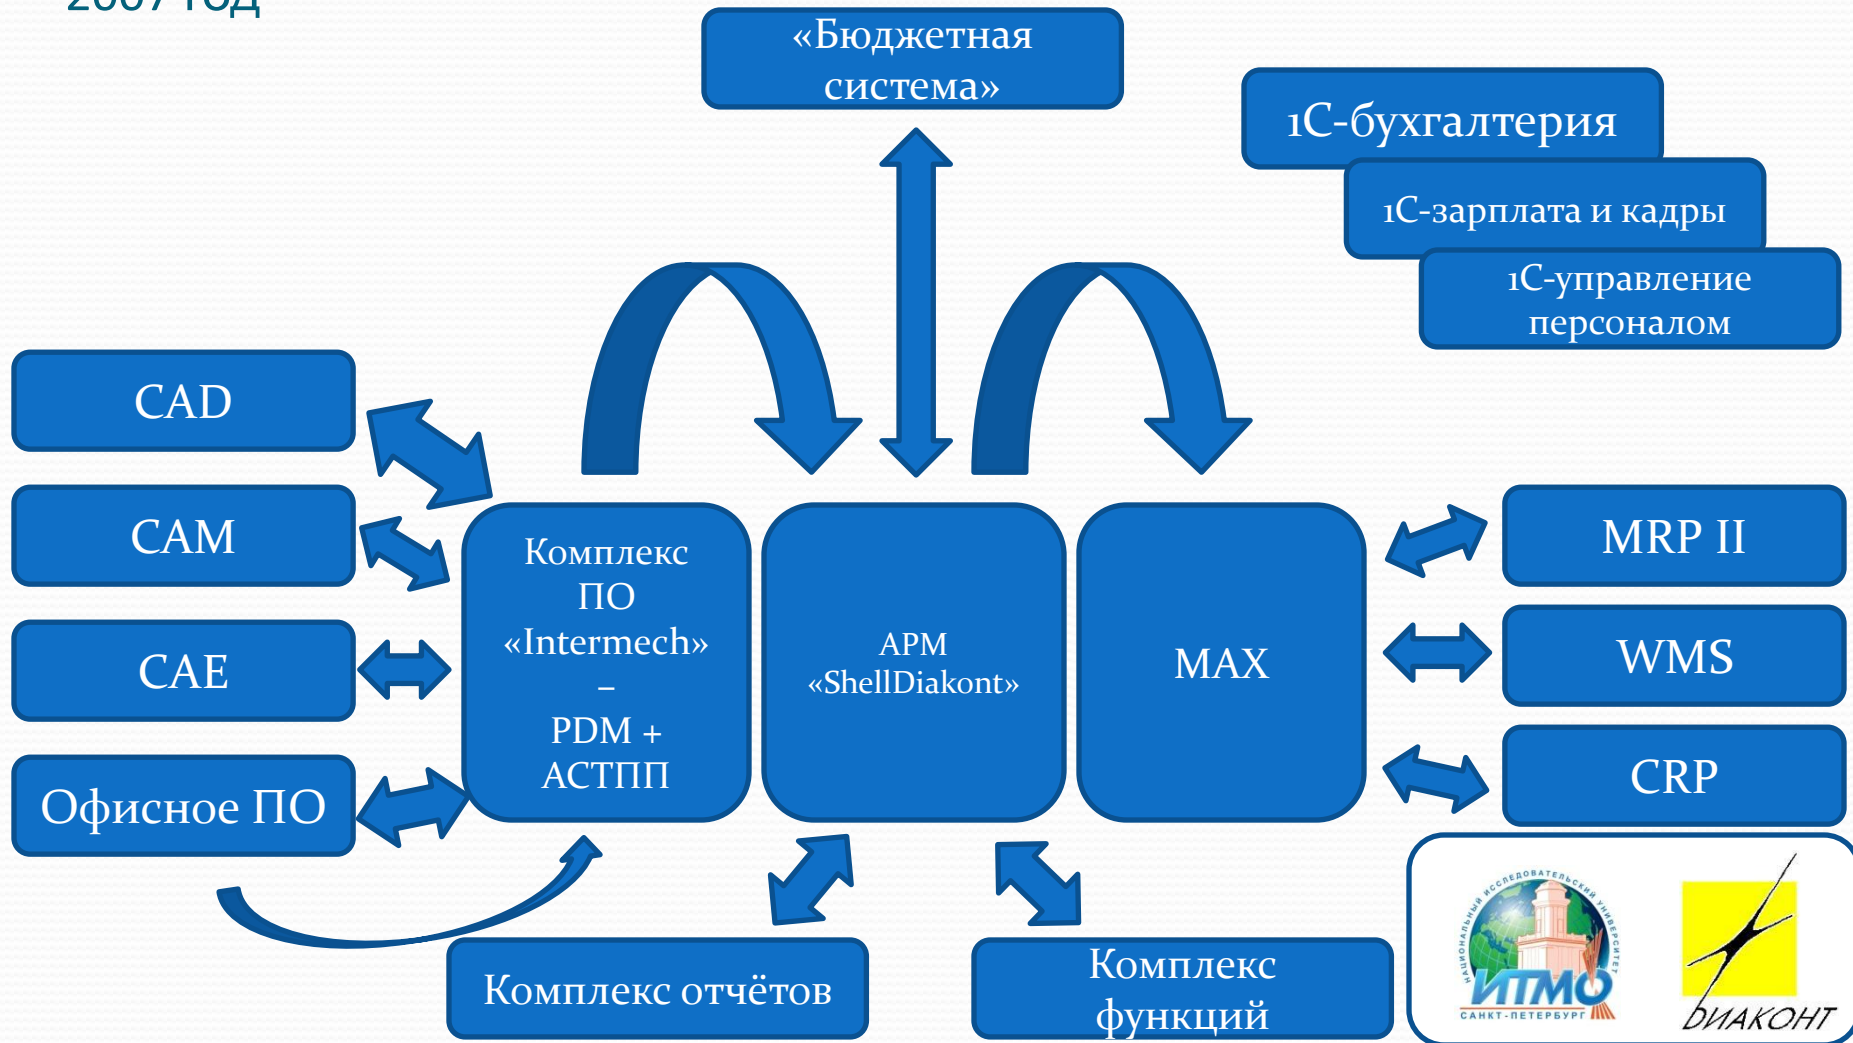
2007 год

«Бюджетная система»

1С-бухгалтерия

1С-зарплата и кадры

1С-управление персоналом

CAD

CAM

CAE

Офисное ПО

Комплекс ПО «Intermech» – PDM + АСТПП

АРМ «ShellDiakont»

MAX

MRP II

WMS

CRP

Комплекс отчётов

Комплекс функций

НАЦИОНАЛЬНЫЙ ИССЛЕДОВАТЕЛЬСКИЙ УНИВЕРСИТЕТ ИТМО САНКТ-ПЕТЕРБУРГ

ДИАКОНТ